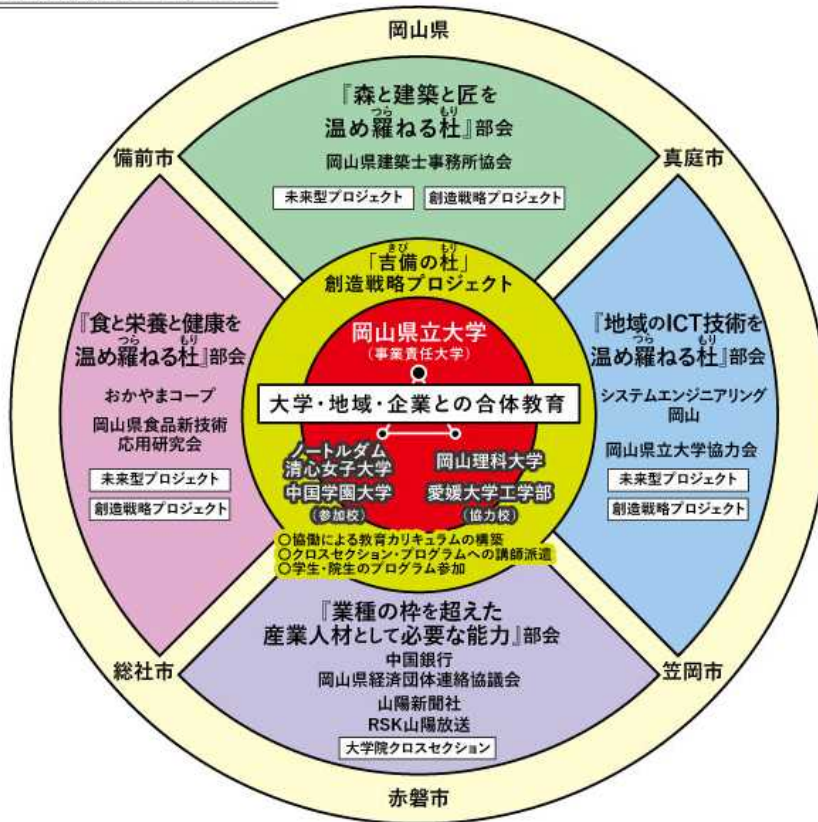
岡山県

備前市

真庭市

『森と建築と匠を温め羅ねる杜』部会
岡山県建築士事務所協会
未来型プロジェクト
創造戦略プロジェクト

「吉備の杜」創造戦略プロジェクト

『食と栄養と健康を温め羅ねる杜』部会
おかやまコープ
岡山県食品新技術応用研究会
未来型プロジェクト
創造戦略プロジェクト

岡山県立大学
(事業責任大学)

大学・地域・企業との合体教育

ノートルダム清心女子大学
中国学園大学
(参加校)

岡山理科大学
愛媛大学工学部
(協力校)

『地域のICT技術を温め羅ねる杜』部会
システムエンジニアリング岡山
岡山県立大学協力会
未来型プロジェクト
創造戦略プロジェクト

○協働による教育カリキュラムの構築
○クロスセクション・プログラムへの講師派遣
○学生・院生のプログラム参加

『業種の枠を超えた産業人材として必要な能力』部会
中国銀行
岡山県経済団体連絡協議会
山陽新聞社
RSK山陽放送
大学院クロスセクション

総社市

笠岡市

赤磐市